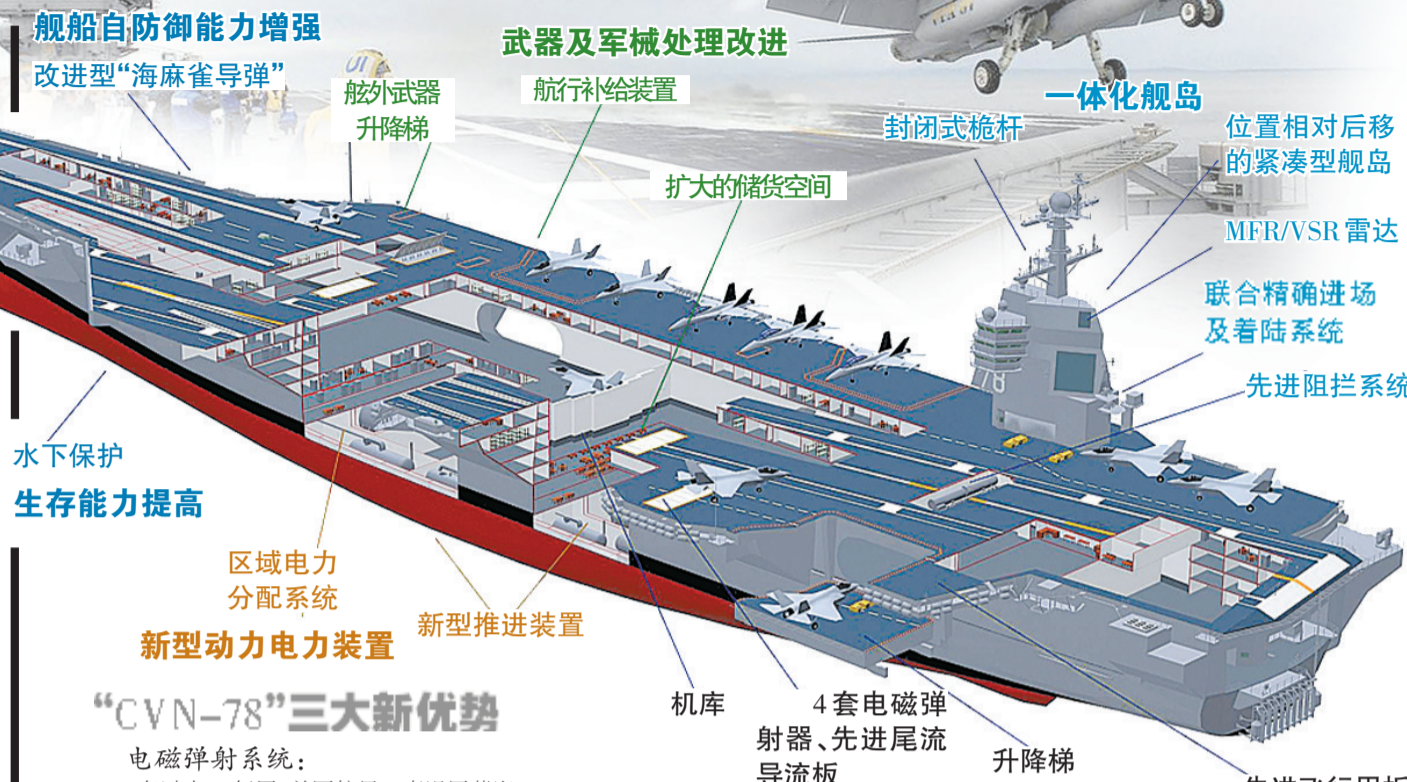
舰船自防御能力增强

改进型"海麻雀导弹"

舷外武器升降梯

武器及军械处理改进

航行补给装置

扩大的储货空间

一体化舰岛

封闭式桅杆

位置相对后移的紧凑型舰岛

MFR/VSR雷达

联合精确进场及着陆系统

先进阻拦系统

水下保护

生存能力提高

区域电力分配系统

新型推进装置

新型动力电力装置

"CVN-78"三大新优势

电磁弹射系统：

机库

4套电磁弹射器、先进尾流导流板

升降梯

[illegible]